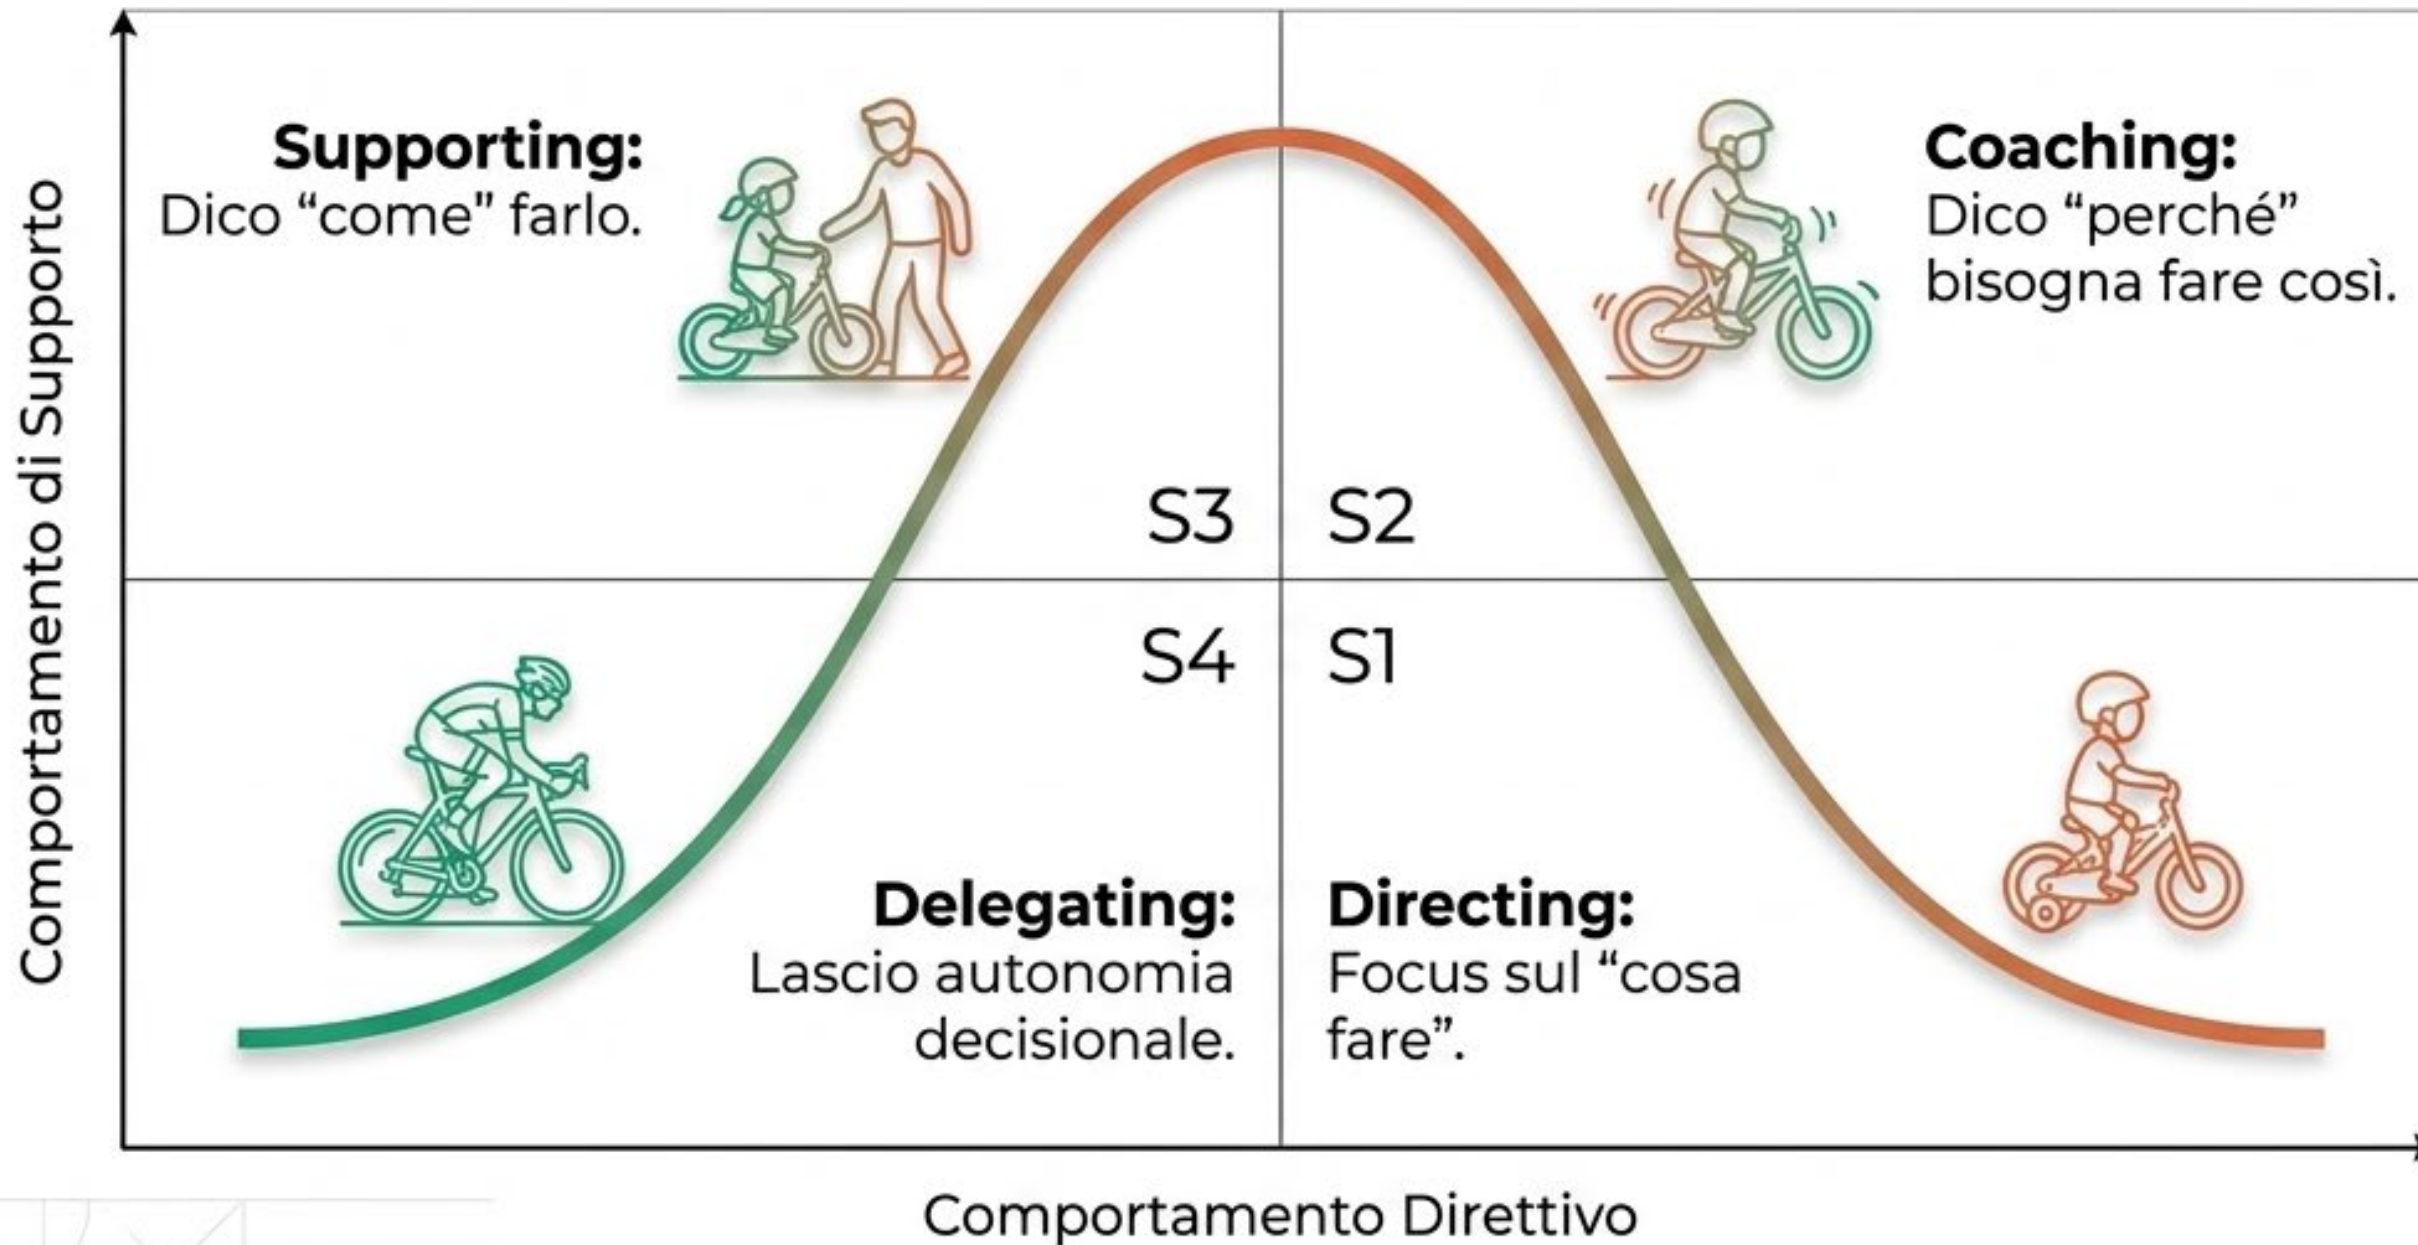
Comportamento di Supporto

Supporting:
Dico “come” farlo.

Coaching:
Dico “perché” bisogna fare così.

S3
S2
S4
S1

Delegating:
Lascio autonomia decisionale.

Directing:
Focus sul “cosa fare”.

Comportamento Direttivo